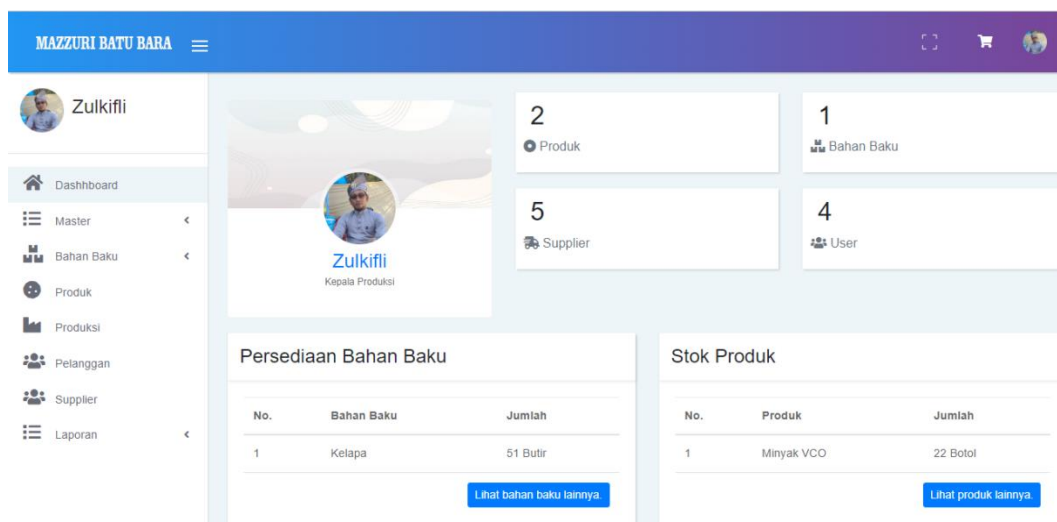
MAZZURI BATU BARA

Zulkifli

Dashhboard
Master
Bahan Baku
Produk
Produksi
Pelanggan
Supplier
Laporan

Zulkifli
Kepala Produksi

2
Produk

1
Bahan Baku

5
Supplier

4
User

Persediaan Bahan Baku

| No. | Bahan Baku | Jumlah |
|---|---|---|
| 1 | Kelapa | 51 Butir |

Lihat bahan baku lainnya.

Stok Produk

| No. | Produk | Jumlah |
|---|---|---|
| 1 | Minyak VCO | 22 Botol |

Lihat produk lainnya.